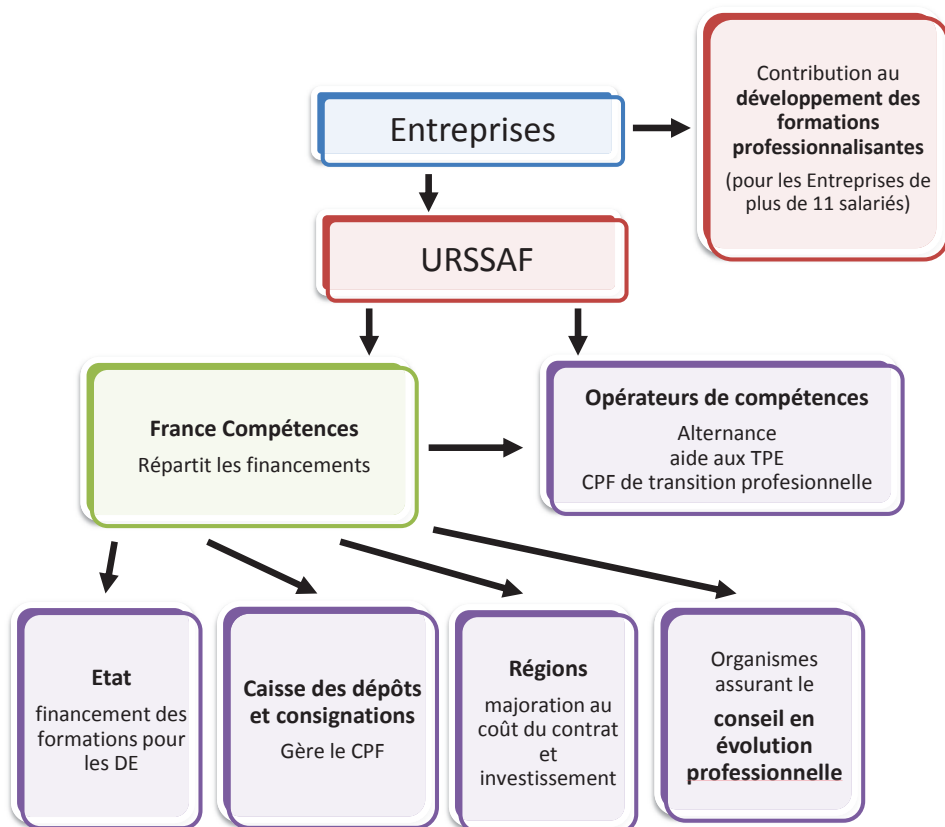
Entreprises

Contribution au **développement des formations professionnalisantes**

(pour les Entreprises de plus de 11 salariés)

URSSAF

**France Compétences**

Répartit les financements

**Opérateurs de compétences**

Alternance
aide aux TPE
CPF de transition profesionnelle

**Etat**

financement des formations pour les DE

**Caisse des dépôts et consignations**

Gère le CPF

**Régions**

majoration au coût du contrat et investissement

Organismes assurant le

**conseil en évolution professionnelle**